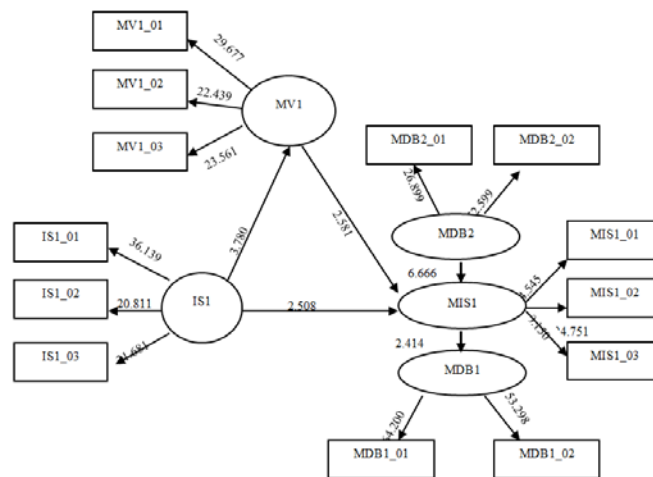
MV1_01
29.677
MV1_02
22.439
MV1
MV1_03
23.561
MDB2_01
MDB2_02
26.899
12.599
MDB2
IS1_01
36.139
3.780
2.581
MIS1_01
6.666
IS1_02
20.811
IS1
2.508
MIS1
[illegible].545
MIS1_02
3.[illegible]
24.751
IS1_03
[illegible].681
2.414
MIS1_03
MDB1
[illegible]4.280
53.298
MDB1_01
MDB1_02